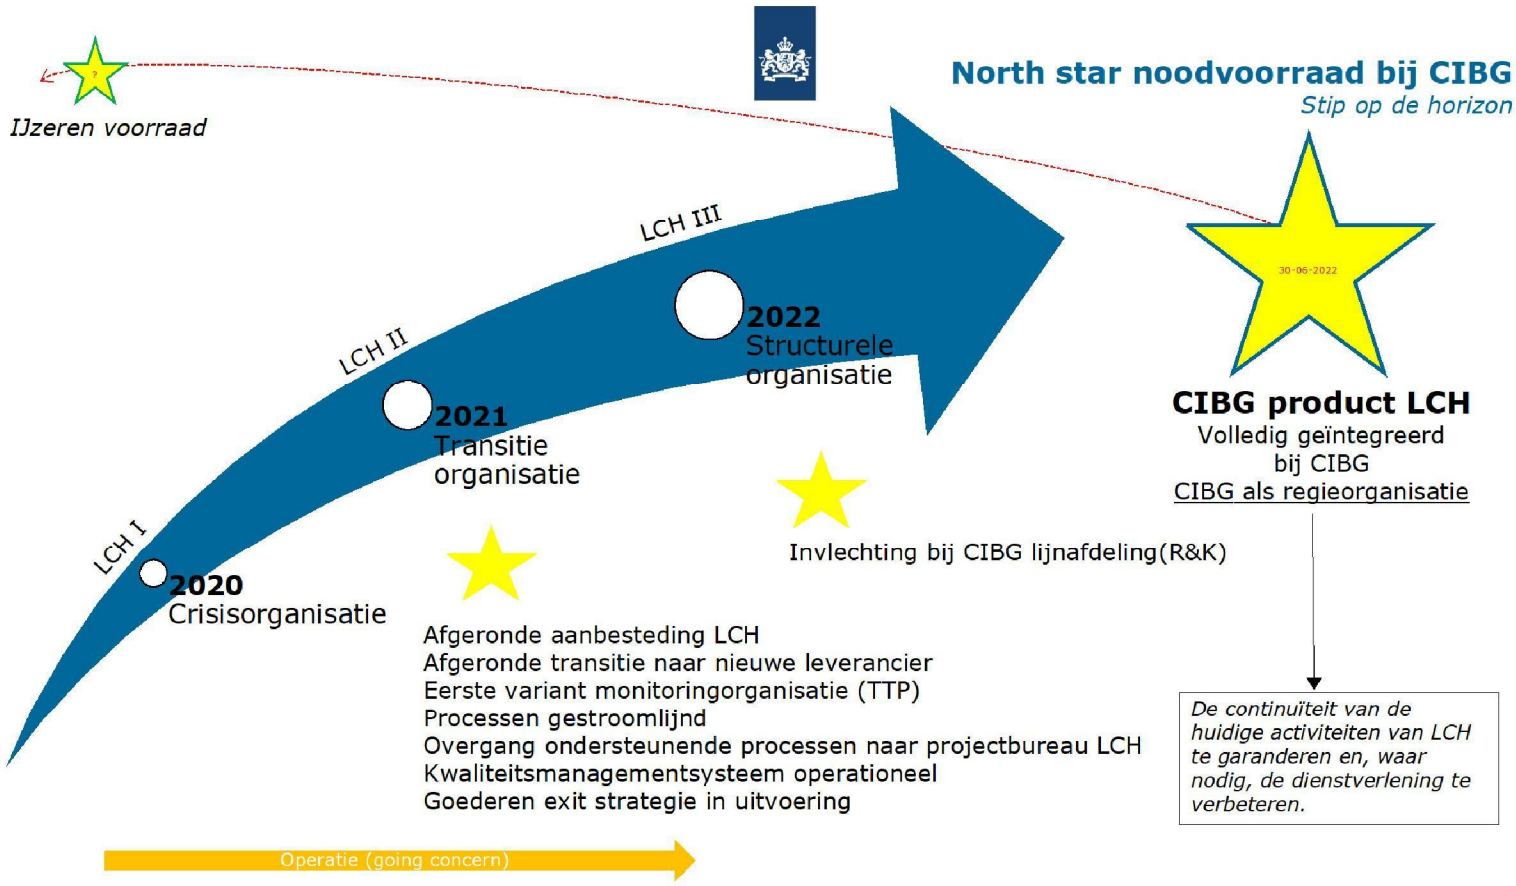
?
IJzeren voorraad

North star noodvoorraad bij CIBG
Stip op de horizon

LCH III
LCH II
LCH I

2022
Structurele organisatie

2021
Transitie organisatie

2020
Crisisorganisatie

30-06-2022

CIBG product LCH
Volledig geïntegreerd bij CIBG
CIBG als regieorganisatie

Invlechting bij CIBG lijnafdeling(R&K)

Afgeronde aanbesteding LCH
Afgeronde transitie naar nieuwe leverancier
Eerste variant monitoringorganisatie (TTP)
Processen gestroomlijnd
Overgang ondersteunende processen naar projectbureau LCH
Kwaliteitsmanagementsysteem operationeel
Goederen exit strategie in uitvoering

De continuïteit van de huidige activiteiten van LCH te garanderen en, waar nodig, de dienstverlening te verbeteren.

Operatie (going concern)